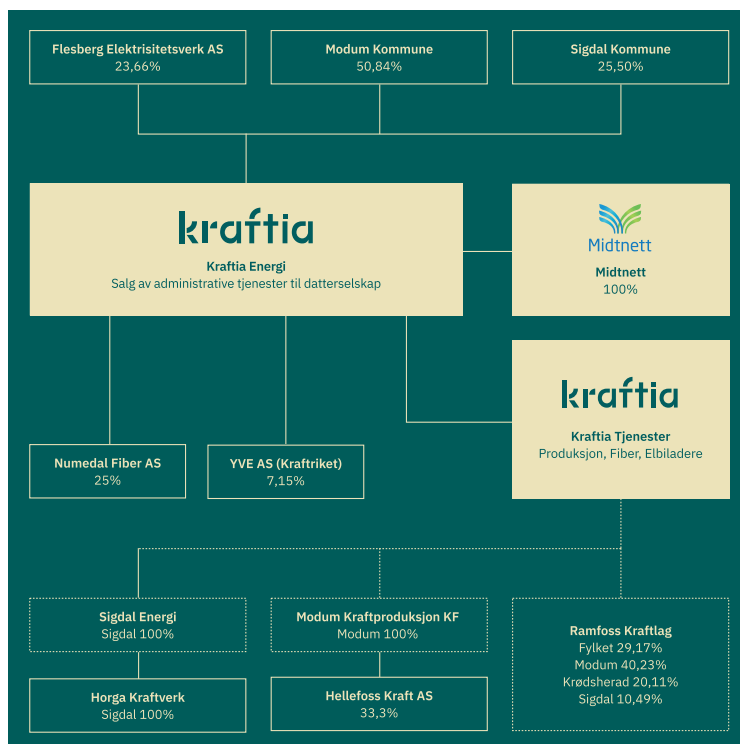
Flesberg Elektrisitetsverk AS
23,66%

Modum Kommune
50,84%

Sigdal Kommune
25,50%

kraftia

Kraftia Energi
Salg av administrative tjenester til datterselskap

Midtnett

Midtnett
100%

kraftia

Kraftia Tjenester
Produksjon, Fiber, Elbiladere

Numedal Fiber AS
25%

YVE AS (Kraftriket)
7,15%

Sigdal Energi
Sigdal 100%

Modum Kraftproduksjon KF
Modum 100%

Ramfoss Kraftlag
Fylket 29,17%
Modum 40,23%
Krødsherad 20,11%
Sigdal 10,49%

Horga Kraftverk
Sigdal 100%

Hellefoss Kraft AS
33,3%